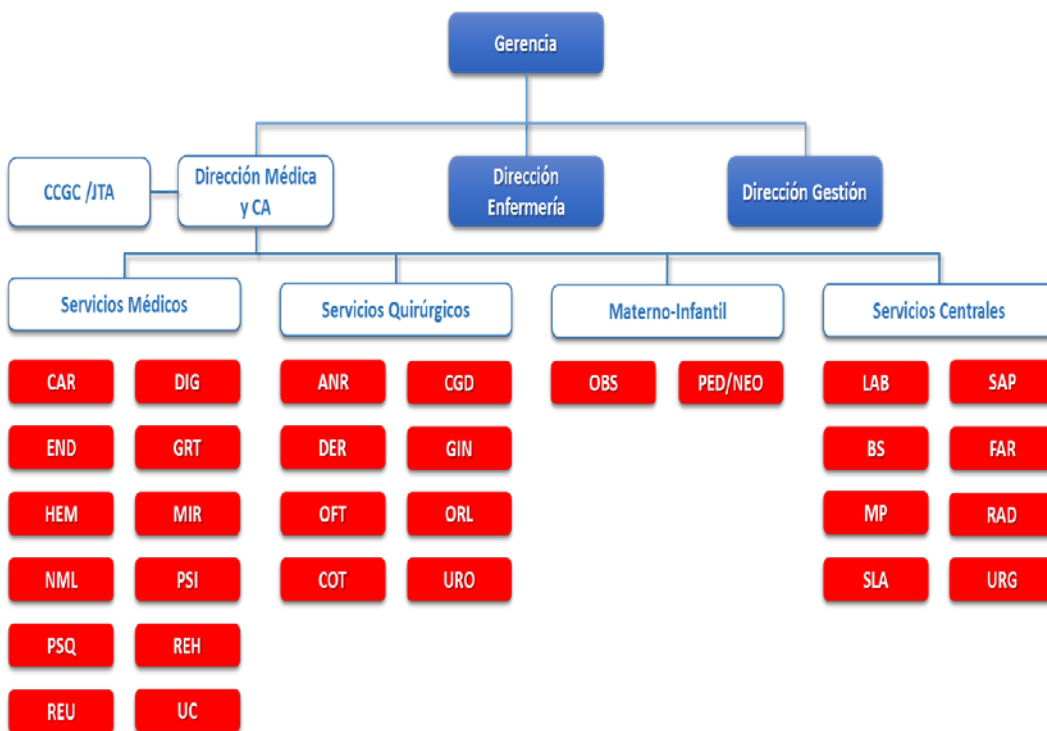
Gerencia

CCGC /JTA

Dirección Médica y CA

Dirección Enfermería

Dirección Gestión

Servicios Médicos

CAR
DIG
END
GRT
HEM
MIR
NML
PSI
PSQ
REH
REU
UC

Servicios Quirúrgicos

ANR
CGD
DER
GIN
OFT
ORL
COT
URO

Materno-Infantil

OBS
PED/NEO

Servicios Centrales

LAB
SAP
BS
FAR
MP
RAD
SLA
URG